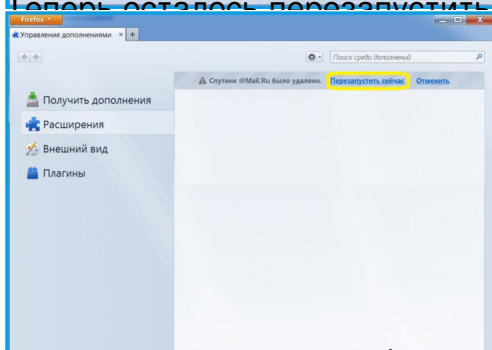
Теперь осталось перезапустить

Firefox

Управление дополнениями ×

Поиск среди дополнений

Спутник @Mail.Ru было удалено. Перезапустить сейчас Отменить

Получить дополнения

Расширения

Внешний вид

Плагины